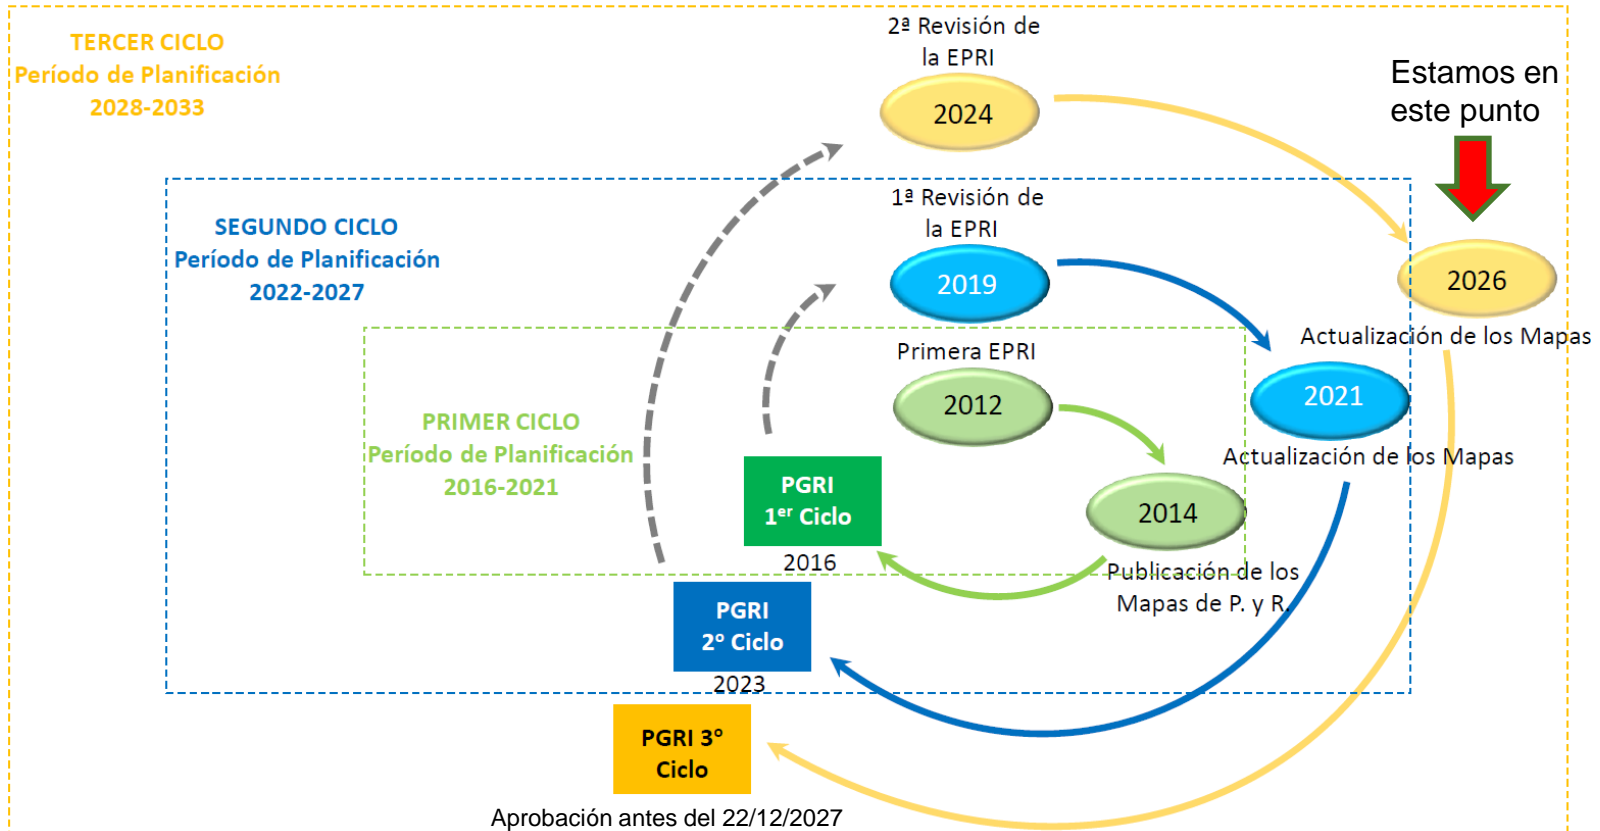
TERCER CICLO
Período de Planificación
2028-2033

2ª Revisión de la EPRI

2024

Estamos en este punto

2026

Actualización de los Mapas

SEGUNDO CICLO
Período de Planificación
2022-2027

1ª Revisión de la EPRI

2019

2021

Actualización de los Mapas

PRIMER CICLO
Período de Planificación
2016-2021

Primera EPRI

2012

2014

Publicación de los Mapas de P. y R.

PGRI
1$^{er}$ Ciclo
2016

PGRI
2º Ciclo
2023

PGRI 3º
Ciclo

Aprobación antes del 22/12/2027